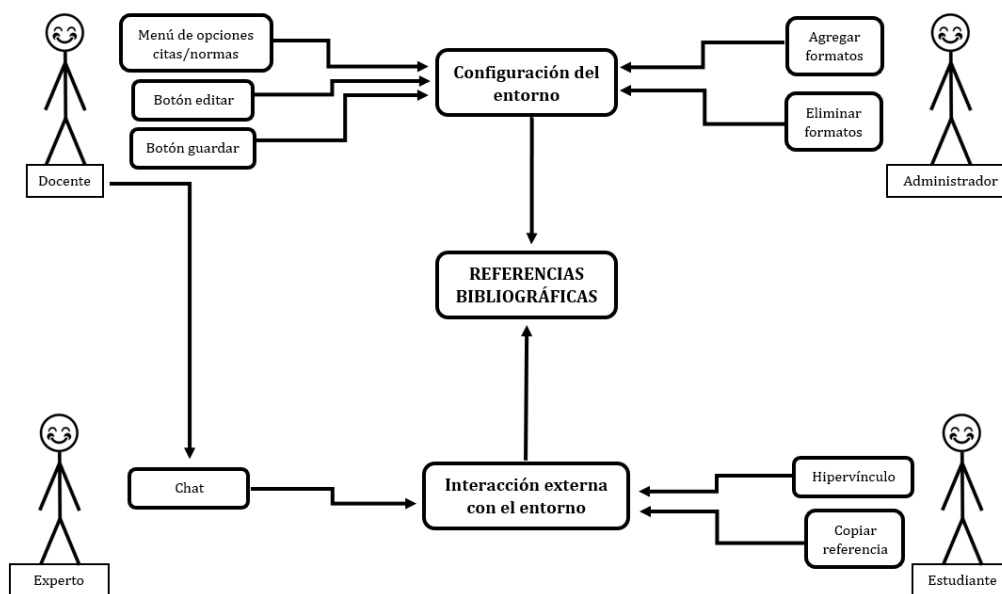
Menú de opciones citas/normas

Botón editar

Botón guardar

Docente

Configuración del entorno

Agregar formatos

Eliminar formatos

Administrador

REFERENCIAS BIBLIOGRÁFICAS

Experto

Chat

Interacción externa con el entorno

Hipervínculo

Copiar referencia

Estudiante